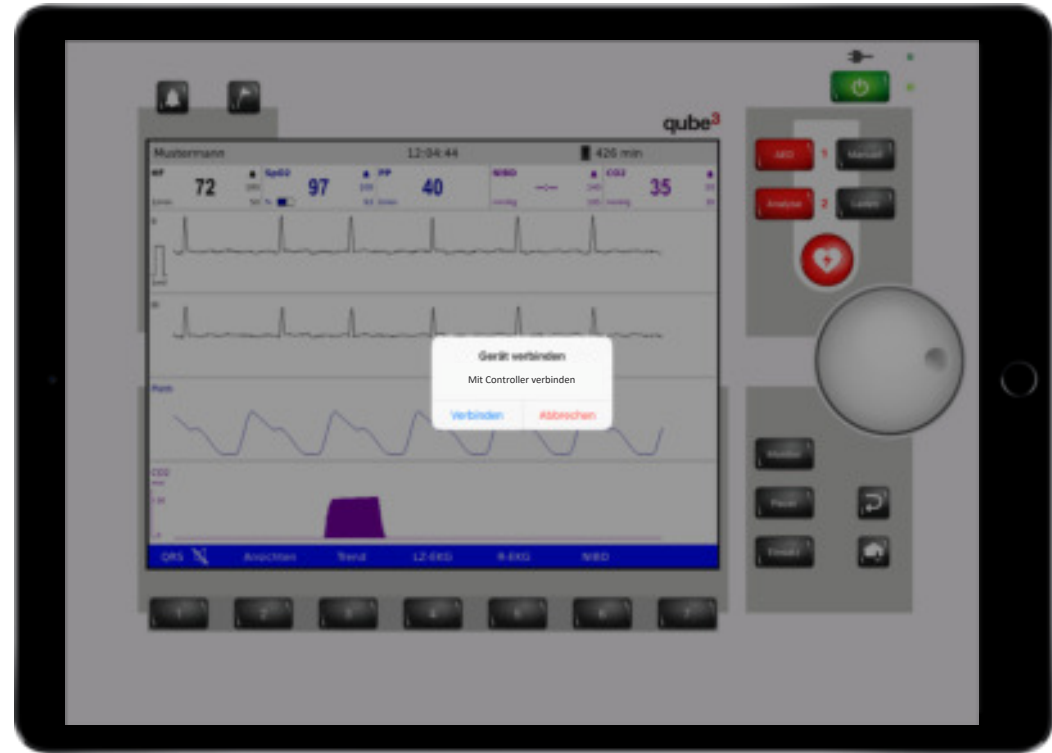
qube$^3$

Mustermann
12:04:44
426 min

HF
72
SpO2
97
PP
40
NIBD
--/--
CO2
35

Pleth

CO2

QRS
Ansichten
Trend
LZ-EKG
R-EKG
NIBD

Gerät verbinden
Mit Controller verbinden
Verbinden
Abbrechen

AED
1
Manuell
Analyse
2
Laden

Monitor
Pacer
Einstell

1
2
3
4
5
6
7